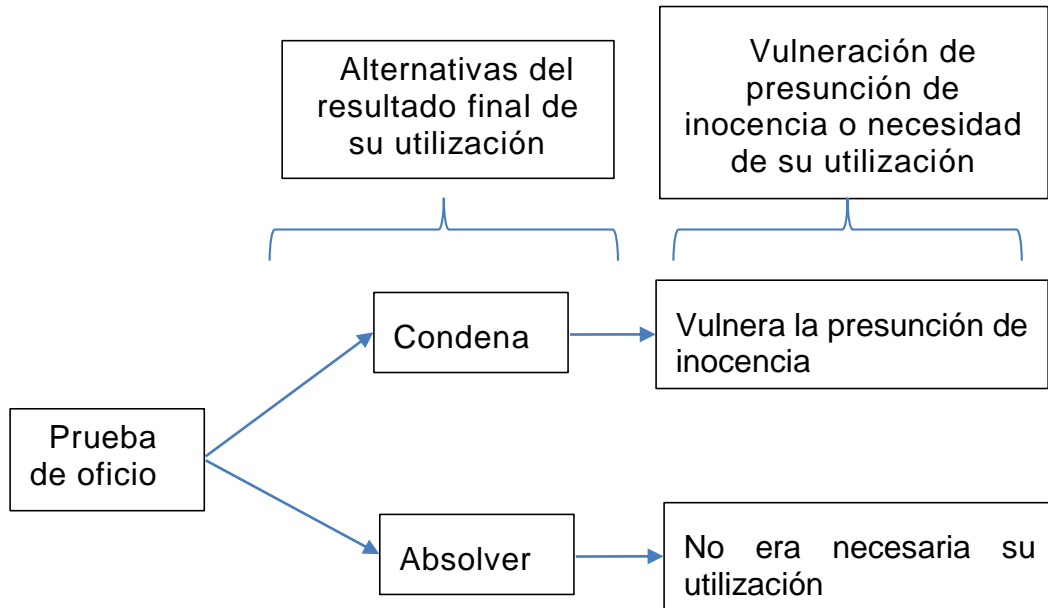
Alternativas del resultado final de su utilización

Vulneración de presunción de inocencia o necesidad de su utilización

Prueba de oficio

Condena

Vulnera la presunción de inocencia

Absolver

No era necesaria su utilización